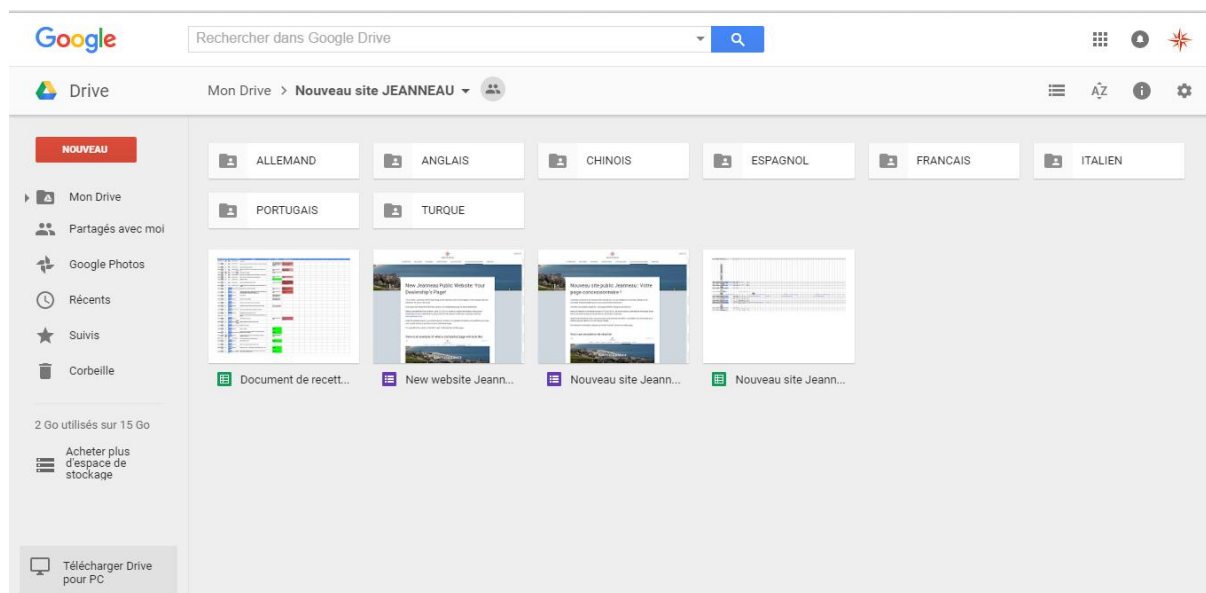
Google

Rechercher dans Google Drive

Drive

Mon Drive > Nouveau site JEANNEAU

NOUVEAU

Mon Drive

Partagés avec moi

Google Photos

Récents

Suivis

Corbeille

2 Go utilisés sur 15 Go

Acheter plus d'espace de stockage

Télécharger Drive pour PC

ALLEMAND

ANGLAIS

CHINOIS

ESPAGNOL

FRANCAIS

ITALIEN

PORTUGAIS

TURQUE

New Jeanneau Public Website: Your Dealership's Page!

Nouveau site public Jeanneau: Votre page concessionnaire !

Document de recett...

New website Jeann...

Nouveau site Jeann...

Nouveau site Jeann...